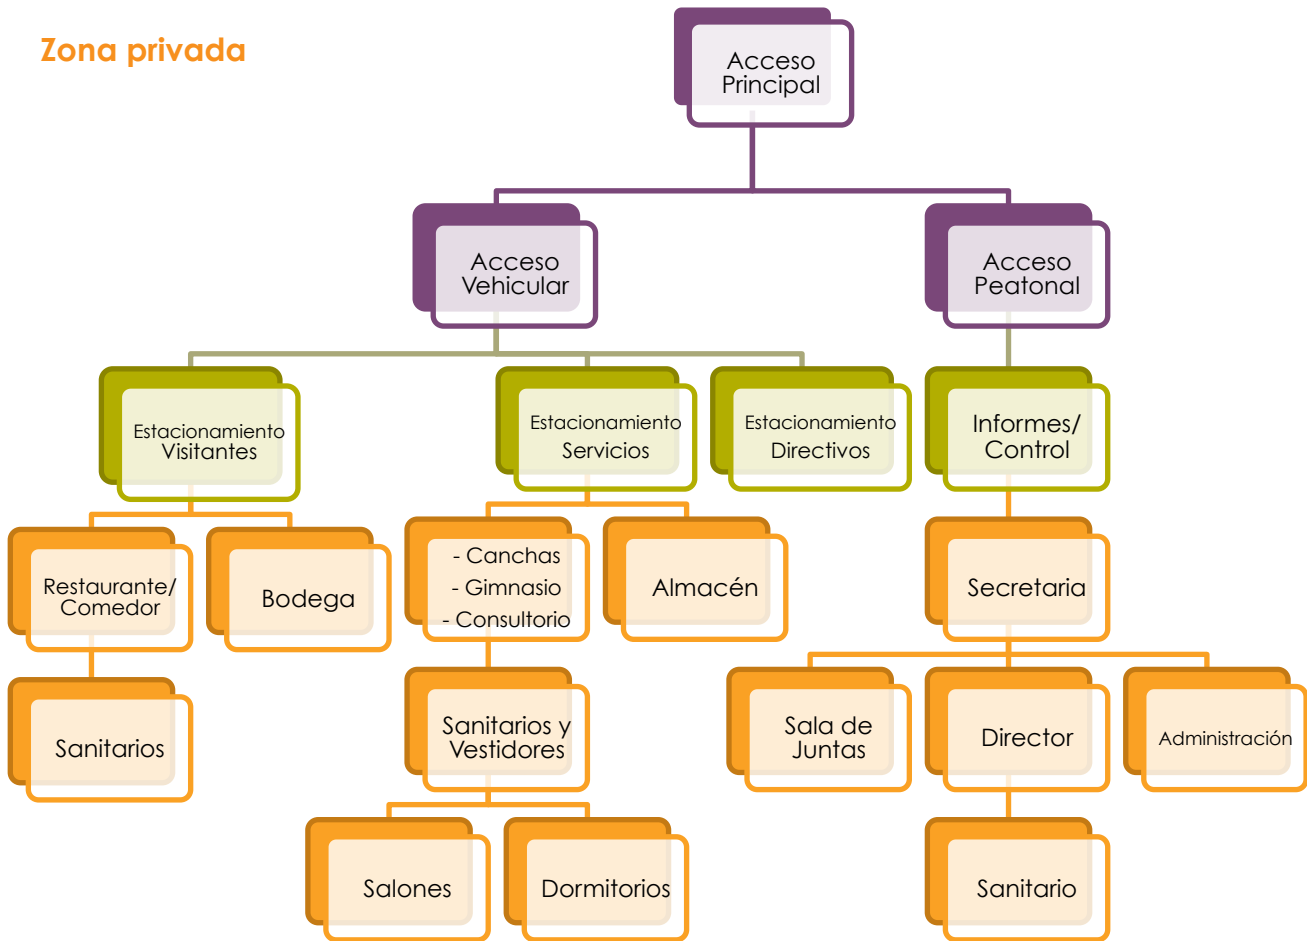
Zona privada

Acceso Principal

Acceso Vehicular

Acceso Peatonal

Estacionamiento Visitantes

Estacionamiento Servicios

Estacionamiento Directivos

Informes/ Control

Restaurante/ Comedor

Bodega

- Canchas
- Gimnasio
- Consultorio

Almacén

Secretaria

Sanitarios

Sanitarios y Vestidores

Sala de Juntas

Director

Administración

Salones

Dormitorios

Sanitario